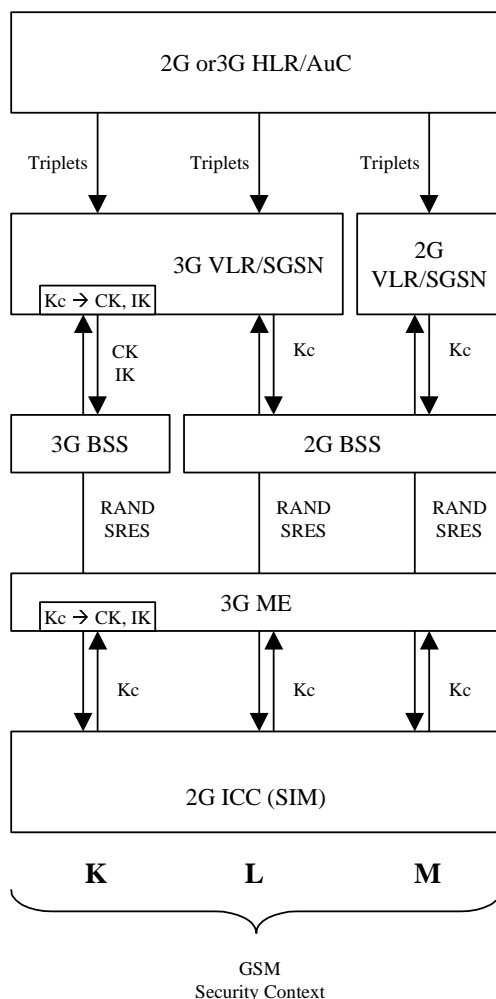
2G or3G HLR/AuC

Triplets

Triplets

Triplets

3G VLR/SGSN

2G VLR/SGSN

Kc → CK, IK

CK IK

Kc

Kc

3G BSS

2G BSS

RAND SRES

RAND SRES

RAND SRES

3G ME

Kc → CK, IK

Kc

Kc

Kc

2G ICC (SIM)

K

L

M

GSM
Security Context